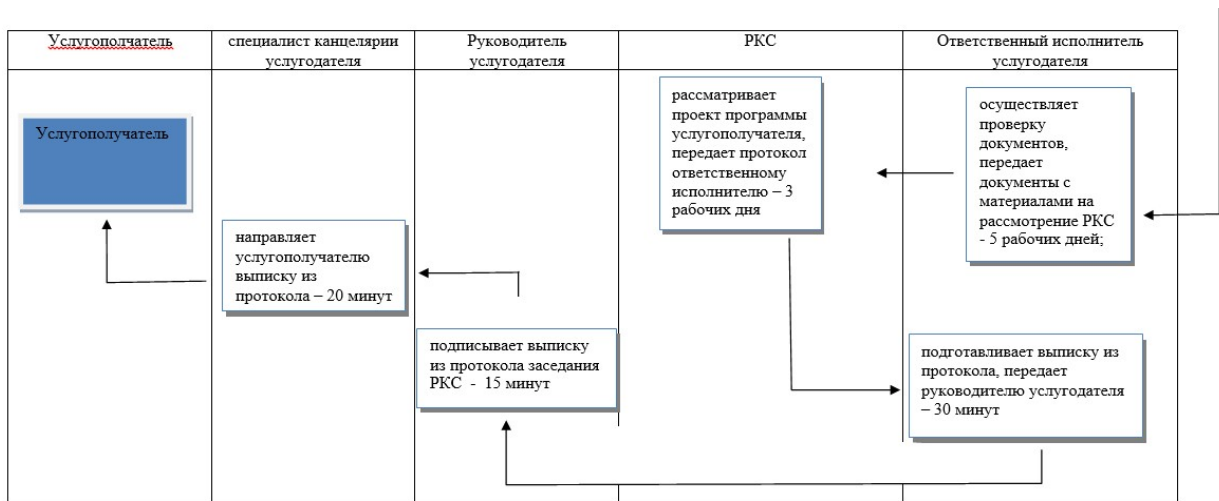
| Услугополучатель | специалист канцелярии услугодателя | Руководитель услугодателя | РКС | Ответственный исполнитель услугодателя |
|---|---|---|---|---|

Услугополучатель

направляет услугополучателю выписку из протокола – 20 минут

подписывает выписку из протокола заседания РКС - 15 минут

рассматривает проект программы услугополучателя, передает протокол ответственному исполнителю – 3 рабочих дня

осуществляет проверку документов, передает документы с материалами на рассмотрение РКС - 5 рабочих дней;

подготавливает выписку из протокола, передает руководителю услугодателя – 30 минут